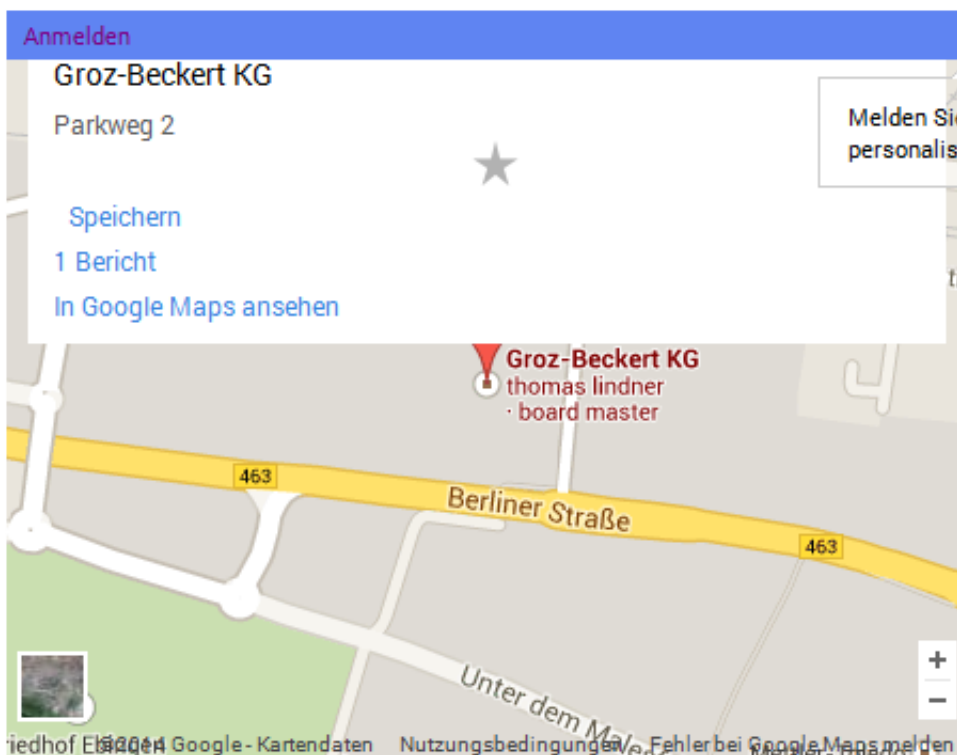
Anmelden

Groz-Beckert KG

Parkweg 2

★

Speichern

1 Bericht

In Google Maps ansehen

Melden Si
personalis

Groz-Beckert KG
thomas lindner
· board master

463

Berliner Straße

463

Unter dem Ma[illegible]

+

−

riedhof Ebingen ©2014 Google - Kartendaten Nutzungsbedingungen Fehler bei Google Maps melden